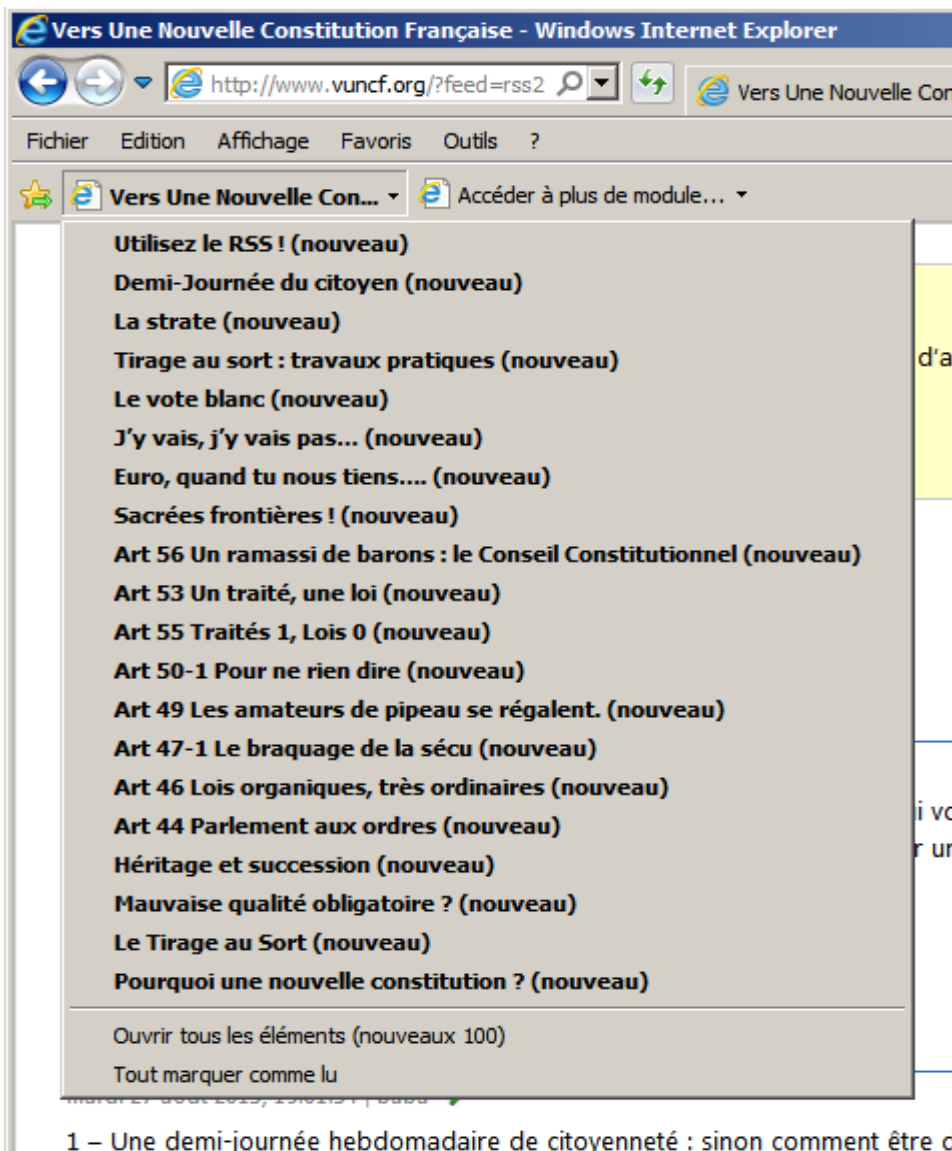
Vers Une Nouvelle Constitution Française - Windows Internet Explorer

http://www.vuncf.org/?feed=rss2

Vers Une Nouvelle Con

Fichier Edition Affichage Favoris Outils ?

Vers Une Nouvelle Con... ▾ Accéder à plus de module... ▾

Utilisez le RSS ! (nouveau)
Demi-Journée du citoyen (nouveau)
La strate (nouveau)
Tirage au sort : travaux pratiques (nouveau)
Le vote blanc (nouveau)
J'y vais, j'y vais pas... (nouveau)
Euro, quand tu nous tiens.... (nouveau)
Sacrées frontières ! (nouveau)
Art 56 Un ramassi de barons : le Conseil Constitutionnel (nouveau)
Art 53 Un traité, une loi (nouveau)
Art 55 Traités 1, Lois 0 (nouveau)
Art 50-1 Pour ne rien dire (nouveau)
Art 49 Les amateurs de pipeau se régalent. (nouveau)
Art 47-1 Le braquage de la sécu (nouveau)
Art 46 Lois organiques, très ordinaires (nouveau)
Art 44 Parlement aux ordres (nouveau)
Héritage et succession (nouveau)
Mauvaise qualité obligatoire ? (nouveau)
Le Tirage au Sort (nouveau)
Pourquoi une nouvelle constitution ? (nouveau)

Ouvrir tous les éléments (nouveaux 100)
Tout marquer comme lu

d'a

i vo
r un

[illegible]

1 – Une demi-journée hebdomadaire de citoyenneté : sinon comment être c